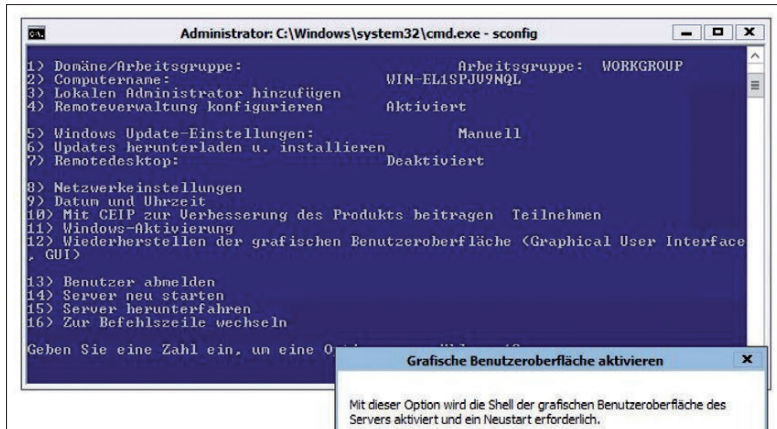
Administrator: C:\Windows\system32\cmd.exe - sconfig

1) Domäne/Arbeitsgruppe: Arbeitsgruppe: WORKGROUP
2) Computername: WIN-EL1SPJU9NQL
3) Lokalen Administrator hinzufügen
4) Remoteverwaltung konfigurieren Aktiviert

5) Windows Update-Einstellungen: Manuell
6) Updates herunterladen u. installieren
7) Remotedesktop: Deaktiviert

8) Netzwerkeinstellungen
9) Datum und Uhrzeit
10) Mit CEIP zur Verbesserung des Produkts beitragen Teilnehmen
11) Windows-Aktivierung
12) Wiederherstellen der grafischen Benutzeroberfläche (Graphical User Interface, GUI)

13) Benutzer abmelden
14) Server neu starten
15) Server herunterfahren
16) Zur Befehlszeile wechseln

Geben Sie eine Zahl ein, um eine Opt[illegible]

Grafische Benutzeroberfläche aktivieren

Mit dieser Option wird die Shell der grafischen Benutzeroberfläche des Servers aktiviert und ein Neustart erforderlich.